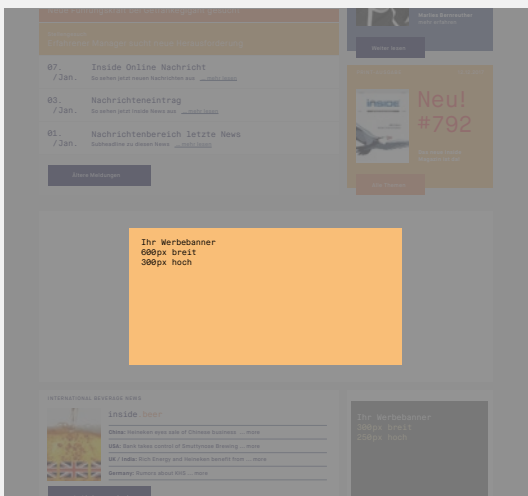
07. /Jan.
Inside Online Nachricht
So sehen jetzt neuen Nachrichten aus ... mehr lesen

03. /Jan.
Nachrichteneintrag
So sehen jetzt Inhalte News aus ... mehr lesen

01. /Jan.
Nachrichtenbereich letzte News
Subheadline zu diesen News ... mehr lesen

Ältere Meldungen

Weiter lesen

Neu!
#792

Ihr Werbebanner
600px breit
300px hoch

INTERNATIONAL BEVERAGE NEWS

inside beer

China: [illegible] ... more
USA: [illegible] ... more
UK / India: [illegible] ... more
Germany: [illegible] ... more

Ihr Werbebanner
300px breit
250px hoch